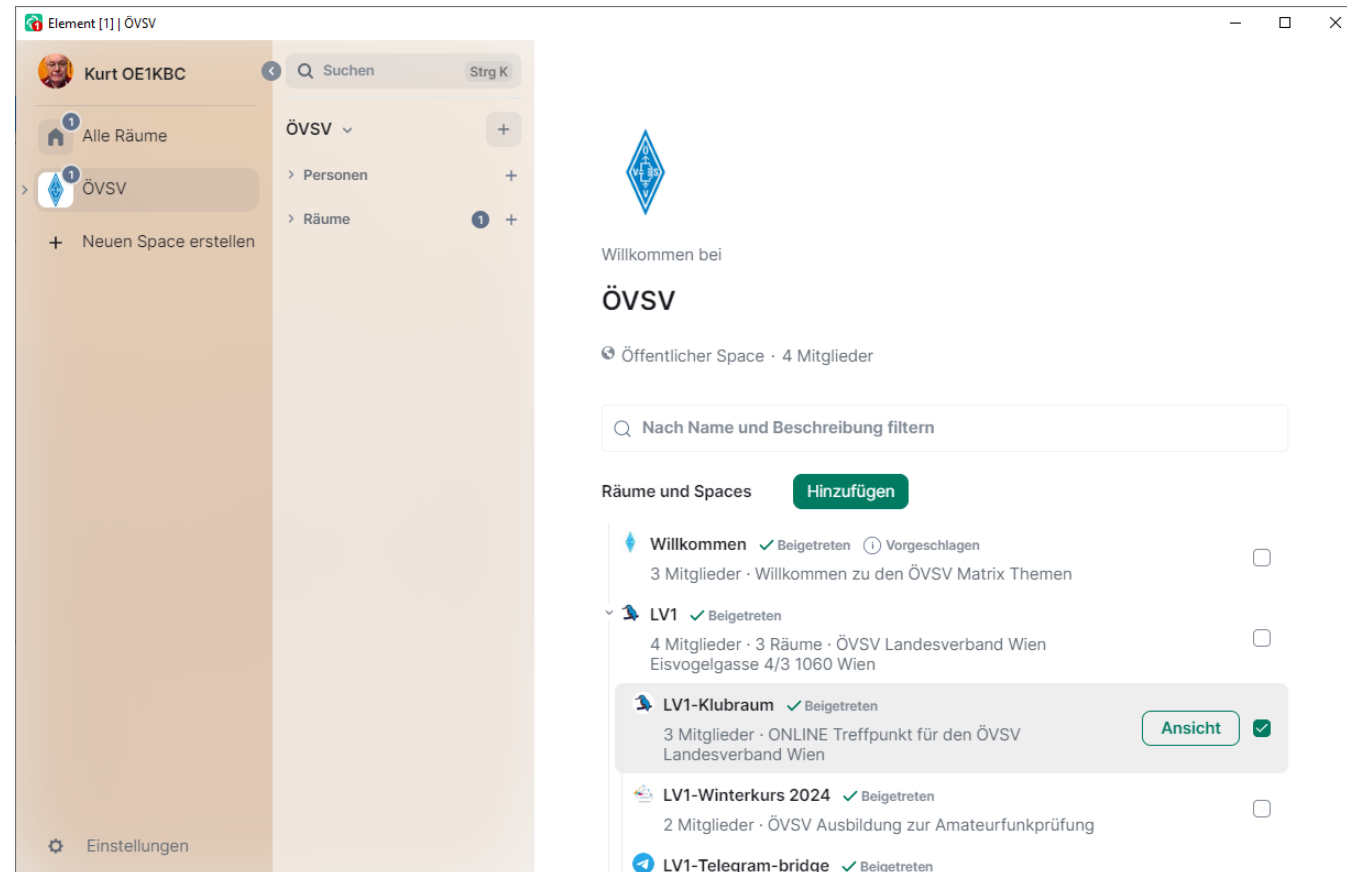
Element [1] | ÖVSV

Kurt OE1KBC

1 Alle Räume

1 ÖVSV

+ Neuen Space erstellen

Einstellungen

Suchen Strg K

ÖVSV

> Personen +

> Räume 1 +

Willkommen bei

ÖVSV

Öffentlicher Space · 4 Mitglieder

Nach Name und Beschreibung filtern

Räume und Spaces Hinzufügen

Willkommen ✓ Beigetreten ⓘ Vorgeschlagen
3 Mitglieder · Willkommen zu den ÖVSV Matrix Themen

LV1 ✓ Beigetreten
4 Mitglieder · 3 Räume · ÖVSV Landesverband Wien Eisvogelgasse 4/3 1060 Wien

LV1-Klubraum ✓ Beigetreten
3 Mitglieder · ONLINE Treffpunkt für den ÖVSV Landesverband Wien
Ansicht

LV1-Winterkurs 2024 ✓ Beigetreten
2 Mitglieder · ÖVSV Ausbildung zur Amateurfunkprüfung

LV1-Telegram-bridge ✓ Beigetreten